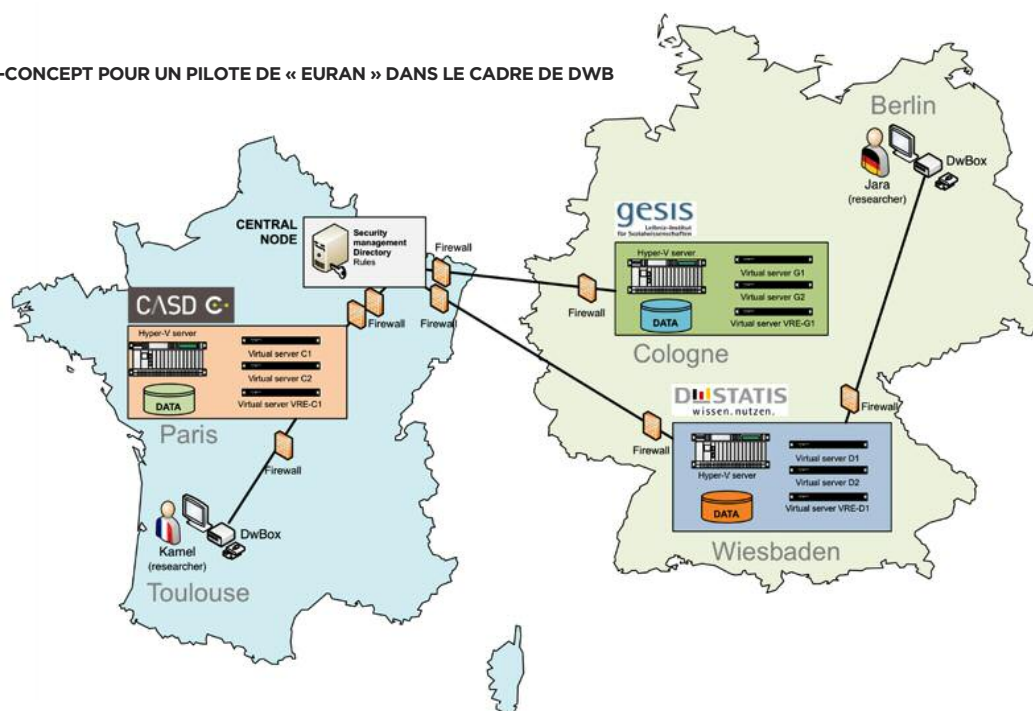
-CONCEPT POUR UN PILOTE DE « EURAN » DANS LE CADRE DE DWB

Berlin

Jara (researcher)

DwBox

CENTRAL NODE

Security management Directory Rules

Firewall

gesis Leibniz-Institut für Sozialwissenschaften

Hyper-V server

Virtual server G1

Virtual server G2

DATA

Virtual server VRE-G1

Firewall

Cologne

CASD

Firewall

Firewall

Hyper-V server

Virtual server C1

Virtual server C2

DATA

Virtual server VRE-C1

Paris

DESTATIS wissen.nutzen.

Firewall

Firewall

Hyper-V server

Virtual server D1

Virtual server D2

DATA

Virtual server VRE-D1

Wiesbaden

Firewall

DwBox

Kamel (researcher)

Toulouse